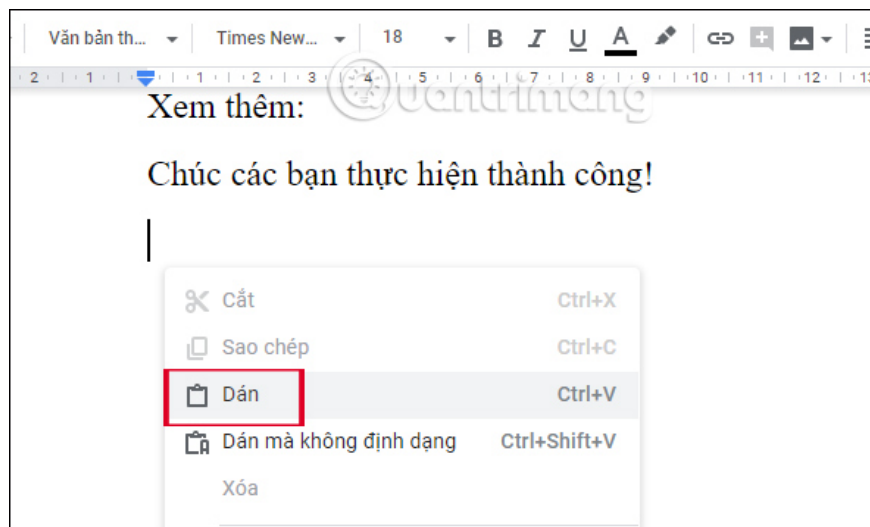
Văn bản th... Times New... 18 B I U A

2 1 1 2 3 4 5 6 7 8 9 10 11 12

Quantrimang

Xem thêm:

Chúc các bạn thực hiện thành công!

Cắt Ctrl+X
Sao chép Ctrl+C
Dán Ctrl+V
Dán mà không định dạng Ctrl+Shift+V
Xóa